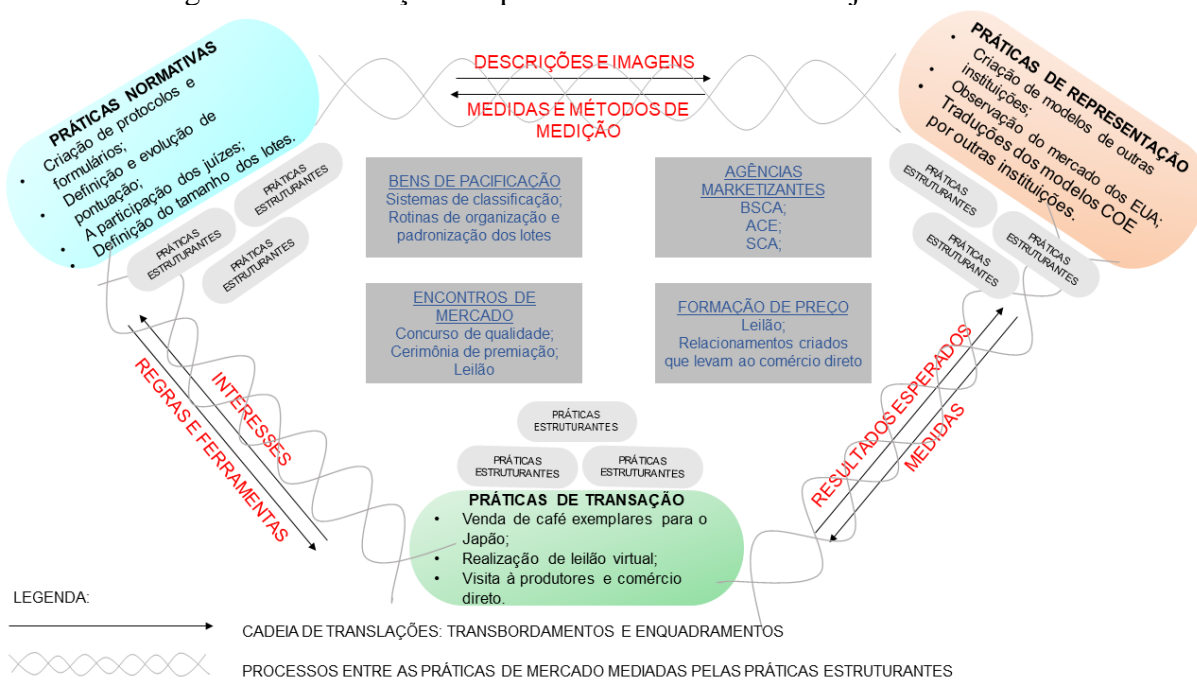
DESCRIÇÕES E IMAGENS

MEDIDAS E MÉTODOS DE MEDIÇÃO

PRÁTICAS NORMATIVAS
- Criação de protocolos e formulários;
- Definição e evolução de pontuação;
- A participação dos juízes;
- Definição do tamanho dos lotes.

PRÁTICAS ESTRUTURANTES

PRÁTICAS ESTRUTURANTES

PRÁTICAS ESTRUTURANTES

PRÁTICAS DE REPRESENTAÇÃO
- Criação de modelos de outras instituições;
- Observação do mercado dos EUA;
- Traduções dos modelos COE por outras instituições.

PRÁTICAS ESTRUTURANTES

PRÁTICAS ESTRUTURANTES

PRÁTICAS ESTRUTURANTES

BENS DE PACIFICAÇÃO
Sistemas de classificação;
Rotinas de organização e padronização dos lotes

AGÊNCIAS MARKETIZANTES
BSCA;
ACE;
SCA;

ENCONTROS DE MERCADO
Concurso de qualidade;
Cerimônia de premiação;
Leilão

FORMAÇÃO DE PREÇO
Leilão;
Relacionamentos criados que levam ao comércio direto

REGRAS E FERRAMENTAS

INTERESSES

RESULTADOS ESPERADOS

MEDIDAS

PRÁTICAS ESTRUTURANTES

PRÁTICAS ESTRUTURANTES

PRÁTICAS ESTRUTURANTES

PRÁTICAS DE TRANSAÇÃO
- Venda de café exemplares para o Japão;
- Realização de leilão virtual;
- Visita à produtores e comércio direto.

LEGENDA:

CADEIA DE TRANSLAÇÕES: TRANSBORDAMENTOS E ENQUADRAMENTOS

PROCESSOS ENTRE AS PRÁTICAS DE MERCADO MEDIADAS PELAS PRÁTICAS ESTRUTURANTES